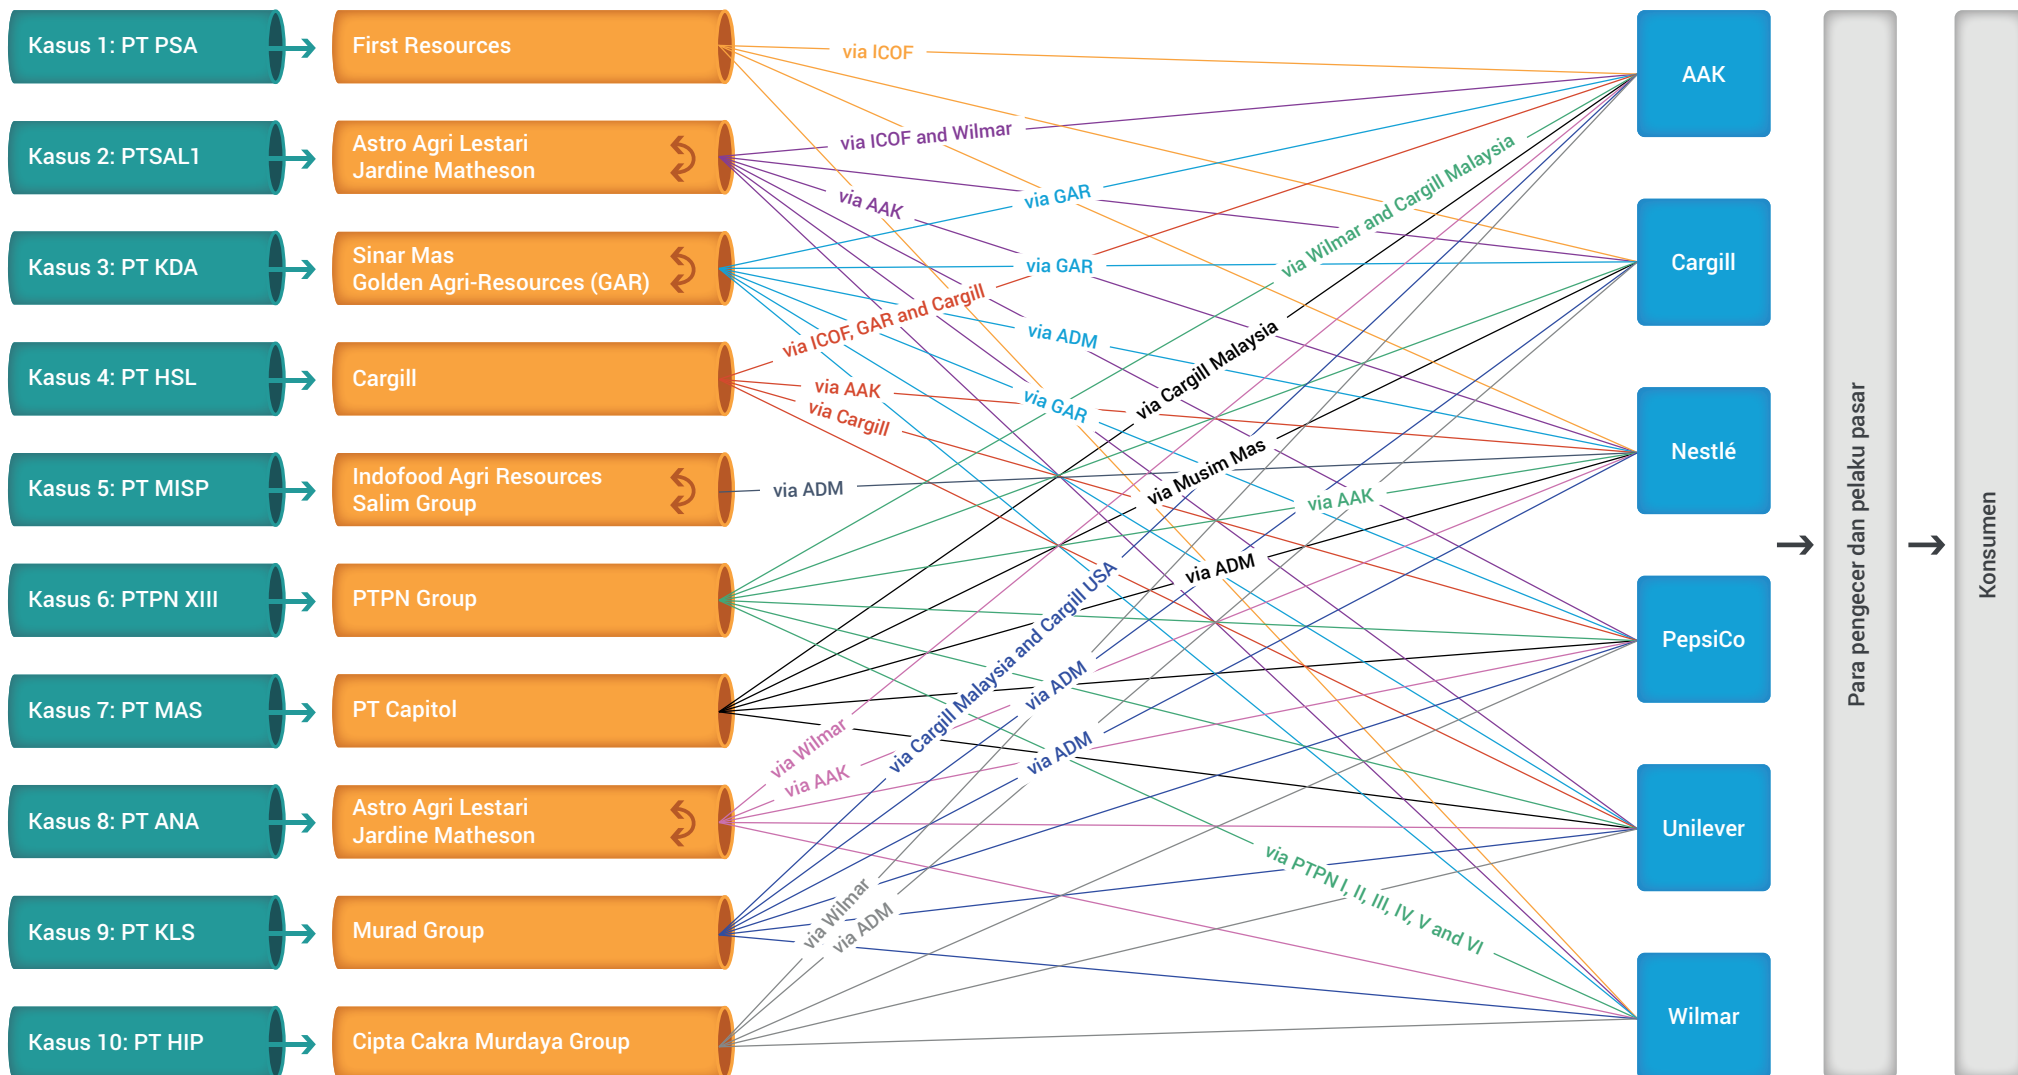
Kasus 1: PT PSA
Kasus 2: PTSAL1
Kasus 3: PT KDA
Kasus 4: PT HSL
Kasus 5: PT MISP
Kasus 6: PTPN XIII
Kasus 7: PT MAS
Kasus 8: PT ANA
Kasus 9: PT KLS
Kasus 10: PT HIP

First Resources
Astro Agri Lestari
Jardine Matheson
Sinar Mas
Golden Agri-Resources (GAR)
Cargill
Indofood Agri Resources
Salim Group
PTPN Group
PT Capitol
Astro Agri Lestari
Jardine Matheson
Murad Group
Cipta Cakra Murdaya Group

via ICOF
via ICOF and Wilmar
via AAK
via GAR
via GAR
via Wilmar and Cargill Malaysia
via ICOF, GAR and Cargill
via ADM
via AAK
via Cargill
via GAR
via Cargill Malaysia
via ADM
via Musim Mas
via AAK
via ADM
via Cargill Malaysia and Cargill USA
via ADM
via Wilmar
via AAK
via ADM
via PTPN I, II, III, IV, V and VI
via Wilmar
via ADM

AAK
Cargill
Nestlé
PepsiCo
Unilever
Wilmar

Para pengecer dan pelaku pasar
Konsumen